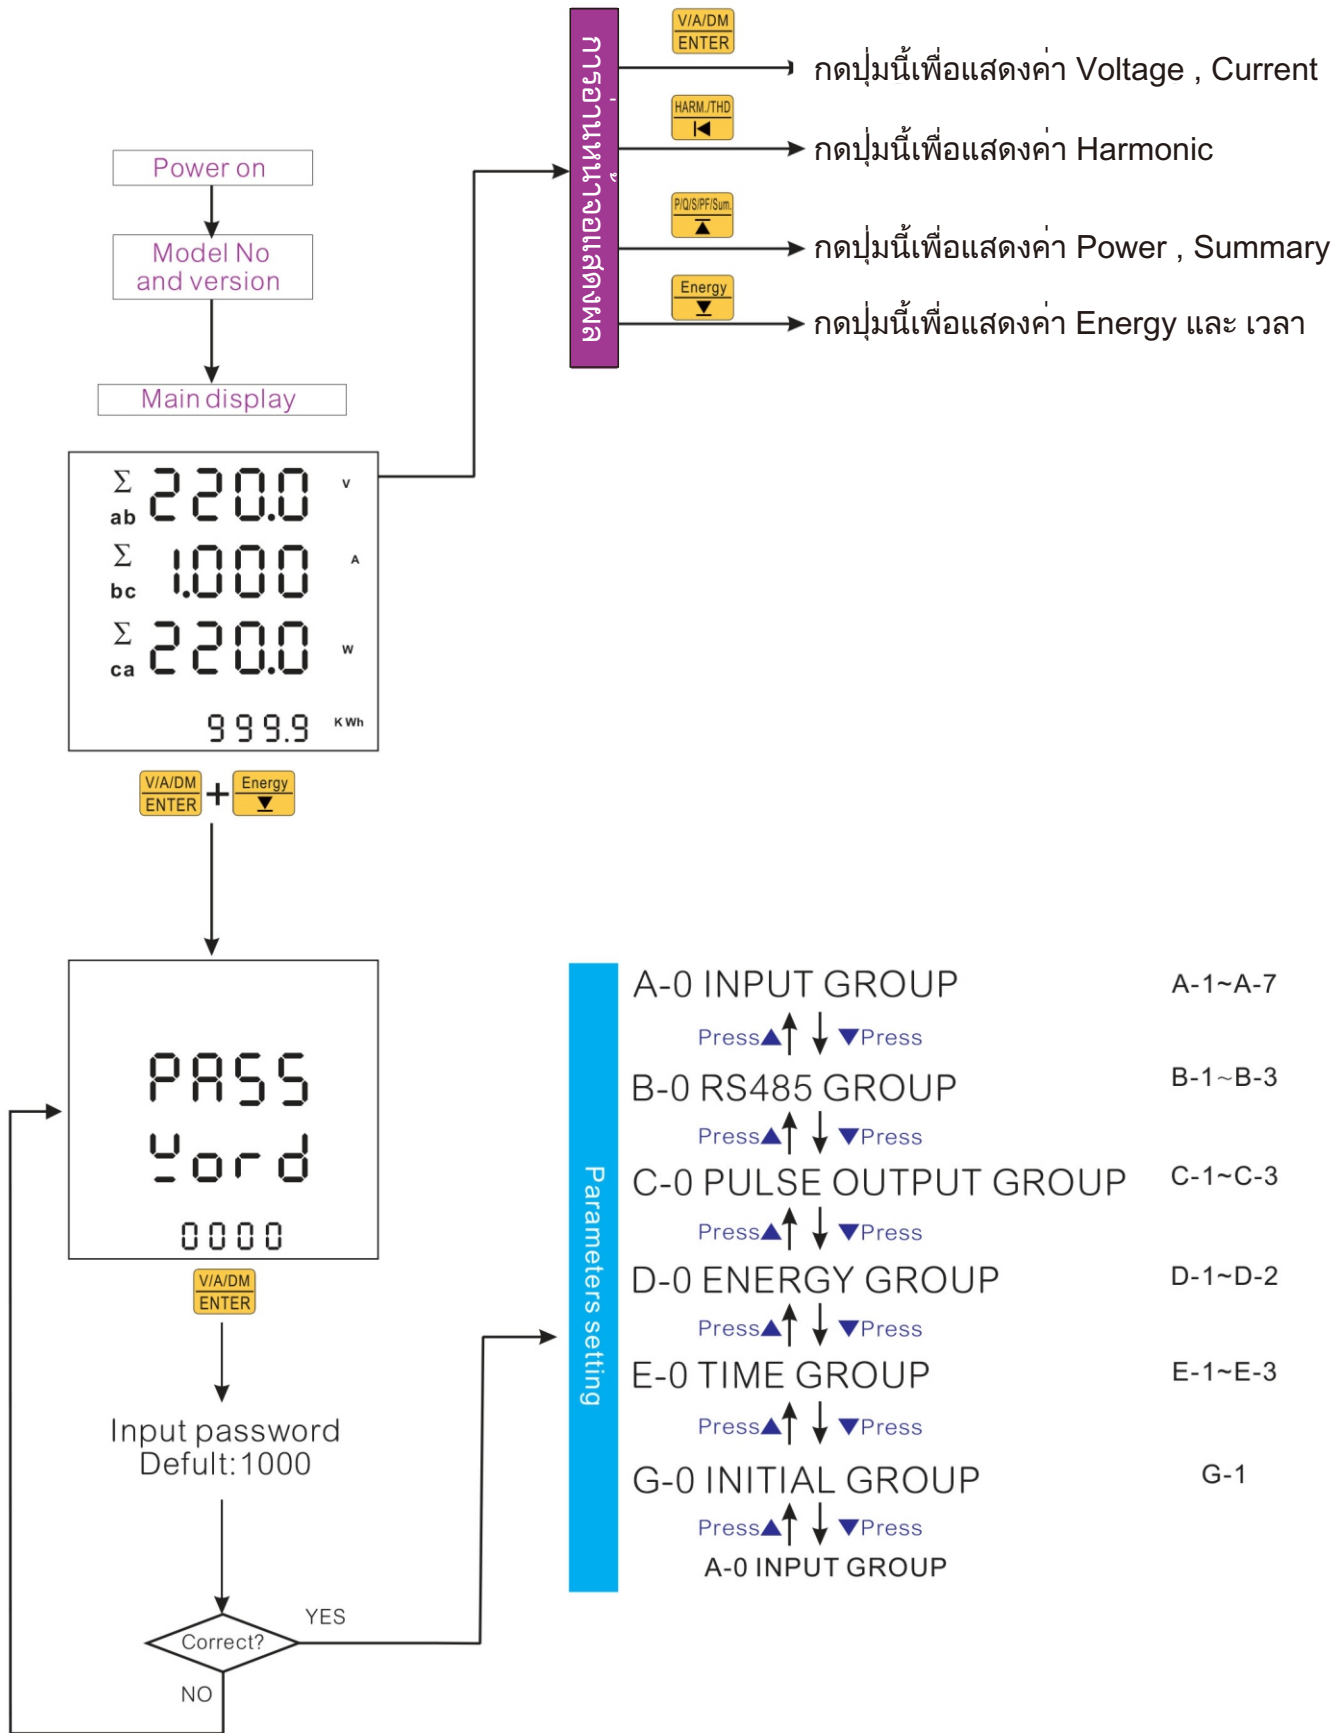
Power on

Model No and version

Main display

Σ ab 220.0 V
Σ bc 1.000 A
Σ ca 220.0 W
999.9 KWh

การอ่านหน้าจอแสดงผล

V/A/DM ENTER
กดปุ่มนี้เพื่อแสดงค่า Voltage , Current

HARM./THD
กดปุ่มนี้เพื่อแสดงค่า Harmonic

P/Q/S/PF/Sum.
กดปุ่มนี้เพื่อแสดงค่า Power , Summary

Energy
กดปุ่มนี้เพื่อแสดงค่า Energy และ เวลา

V/A/DM ENTER + Energy

PASS Yord 0000

V/A/DM ENTER

Input password Defult:1000

Correct?

YES

NO

Parameters setting

A-0 INPUT GROUP A-1~A-7
Press▲ ▼Press
B-0 RS485 GROUP B-1~B-3
Press▲ ▼Press
C-0 PULSE OUTPUT GROUP C-1~C-3
Press▲ ▼Press
D-0 ENERGY GROUP D-1~D-2
Press▲ ▼Press
E-0 TIME GROUP E-1~E-3
Press▲ ▼Press
G-0 INITIAL GROUP G-1
Press▲ ▼Press
A-0 INPUT GROUP